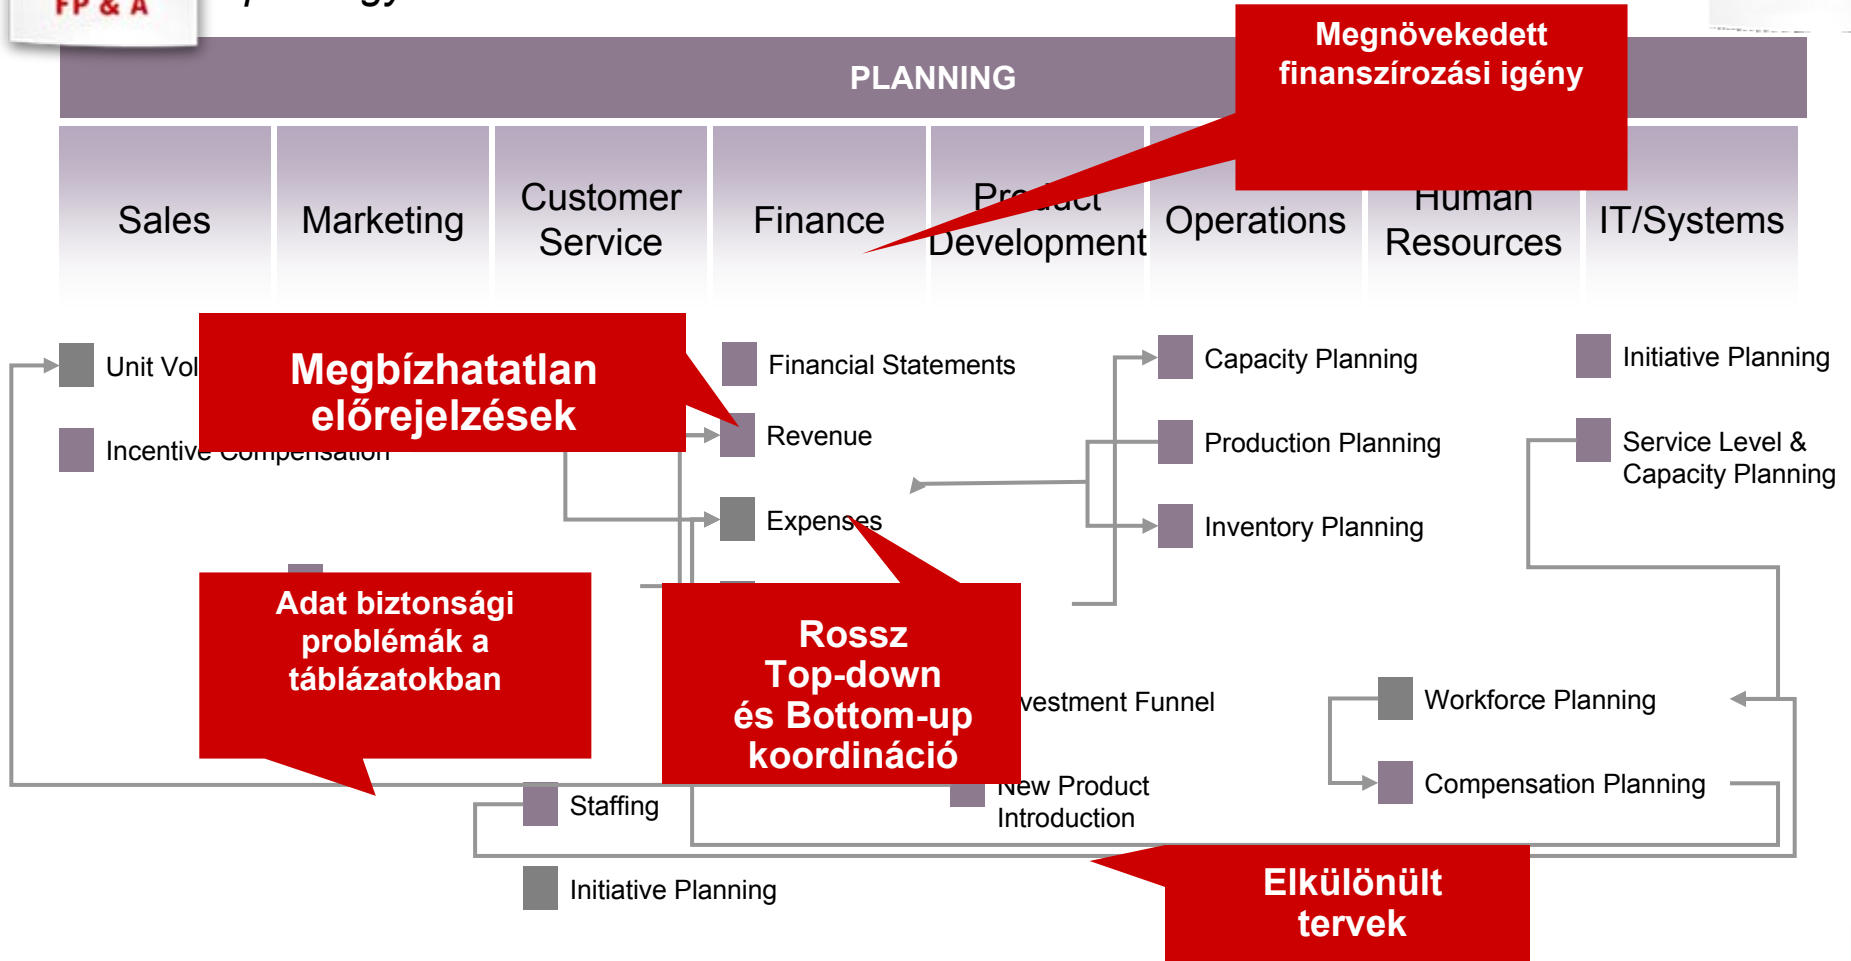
FP & A

PLANNING

Megnövekedett finanszírozási igény

Sales

Marketing

Customer Service

Finance

Pr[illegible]uct Development

Operations

Human Resources

IT/Systems

Unit Vol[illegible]

Megbízhatatlan előrejelzések

Incentive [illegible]

Financial Statements

Revenue

Expenses

Capacity Planning

Production Planning

Inventory Planning

Initiative Planning

Service Level & Capacity Planning

Adat biztonsági problémák a táblázatokban

Rossz Top-down és Bottom-up koordináció

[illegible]vestment Funnel

Workforce Planning

Compensation Planning

Staffing

New Product Introduction

Initiative Planning

Elkülönült tervek